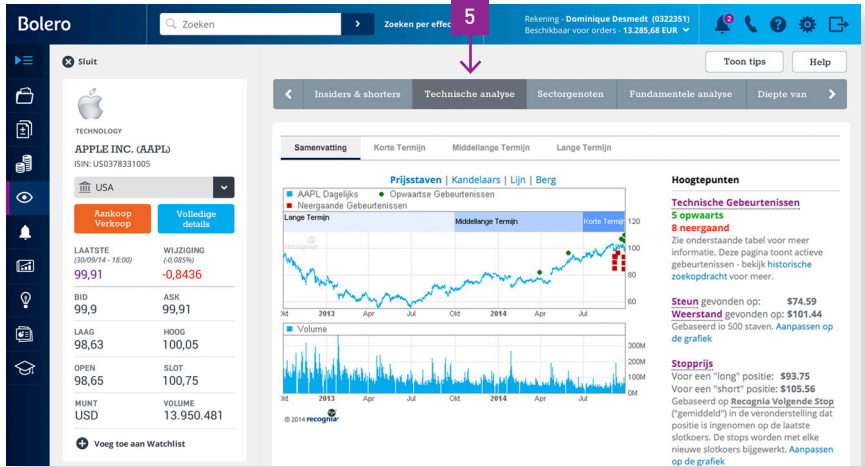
Bolero

Zoeken

Zoeken per effec

5

Rekening - Dominique Desmedt (0322351)
Beschikbaar voor orders - 13.285,68 EUR

2

Sluit

Toon tips

Help

TECHNOLOGY

APPLE INC. (AAPL)

ISIN: US0378331005

USA

Aankoop Verkoop

Volledige details

LAATSTE (30/09/14 - 18:00)
99,91

WIJZIGING (-0,085%)
-0,8436

BID
99,9

ASK
99,91

LAAG
98,63

HOOG
100,05

OPEN
98,65

SLOT
100,75

MUNT
USD

VOLUME
13.950.481

Voeg toe aan Watchlist

Insiders & shorters | Technische analyse | Sectorgenoten | Fundamentele analyse | Diepte van

Samenvatting | Korte Termijn | Middellange Termijn | Lange Termijn

Prijsstaven | Kandelaars | Lijn | Berg

AAPL Dagelijks
Opwaartse Gebeurtenissen
Neergaande Gebeurtenissen

Lange Termijn
Middellange Termijn
Korte Termijn

120
100
80
60

2013 Apr Jul Okt 2014 Apr Jul

Volume

300M
200M
100M
0M

2013 Apr Jul Okt 2014 Apr Jul

© 2014 recognia

Hoogtepunten

Technische Gebeurtenissen
5 opwaarts
8 neergaand
Zie onderstaande tabel voor meer informatie. Deze pagina toont actieve gebeurtenissen - bekijk historische zoekopdracht voor meer.

Steun gevonden op: $74.59
Weerstand gevonden op: $101.44
Gebaseerd op 500 staven. Aanpassen op de grafiek

Stopprijs
Voor een "long" positie: $93.75
Voor een "short" positie: $105.56
Gebaseerd op Recognia Volgende Stop ("gemiddeld") in de veronderstelling dat positie is ingenomen op de laatste slotkoers. De stops worden met elke nieuwe slotkoers bijgewerkt. Aanpassen op de grafiek